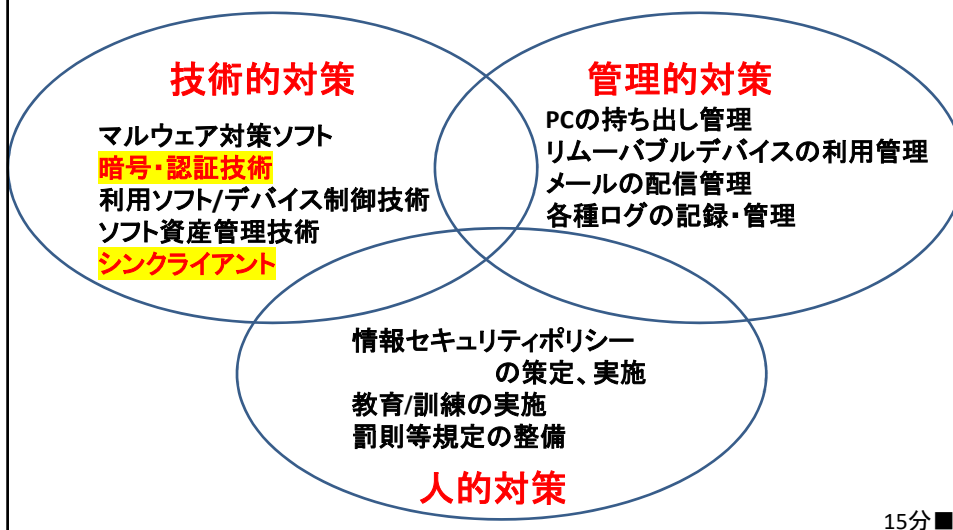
技術的対策

マルウェア対策ソフト
暗号・認証技術
利用ソフト/デバイス制御技術
ソフト資産管理技術
シンクライアント

管理的対策

PCの持ち出し管理
リムーバブルデバイスの利用管理
メールの配信管理
各種ログの記録・管理

情報セキュリティポリシーの策定、実施
教育/訓練の実施
罰則等規定の整備

人的対策

15分■